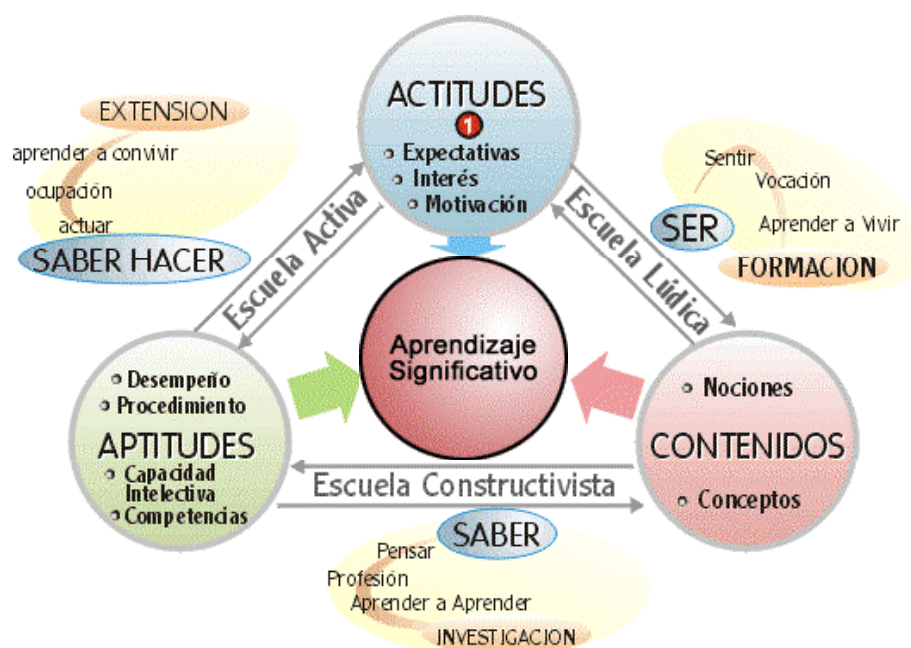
EXTENSION

aprender a convivir

ocupación

actuar

SABER HACER

ACTITUDES

1

Expectativas

Interés

Motivación

Sentir

Vocación

SER

Aprender a Vivir

FORMACION

Escuela Activa

Escuela Lúdica

Aprendizaje Significativo

Desempeño

Procedimiento

APTITUDES

Capacidad Intelectiva

Competencias

Nociones

CONTENIDOS

Conceptos

Escuela Constructivista

SABER

Pensar

Profesión

Aprender a Aprender

INVESTIGACION